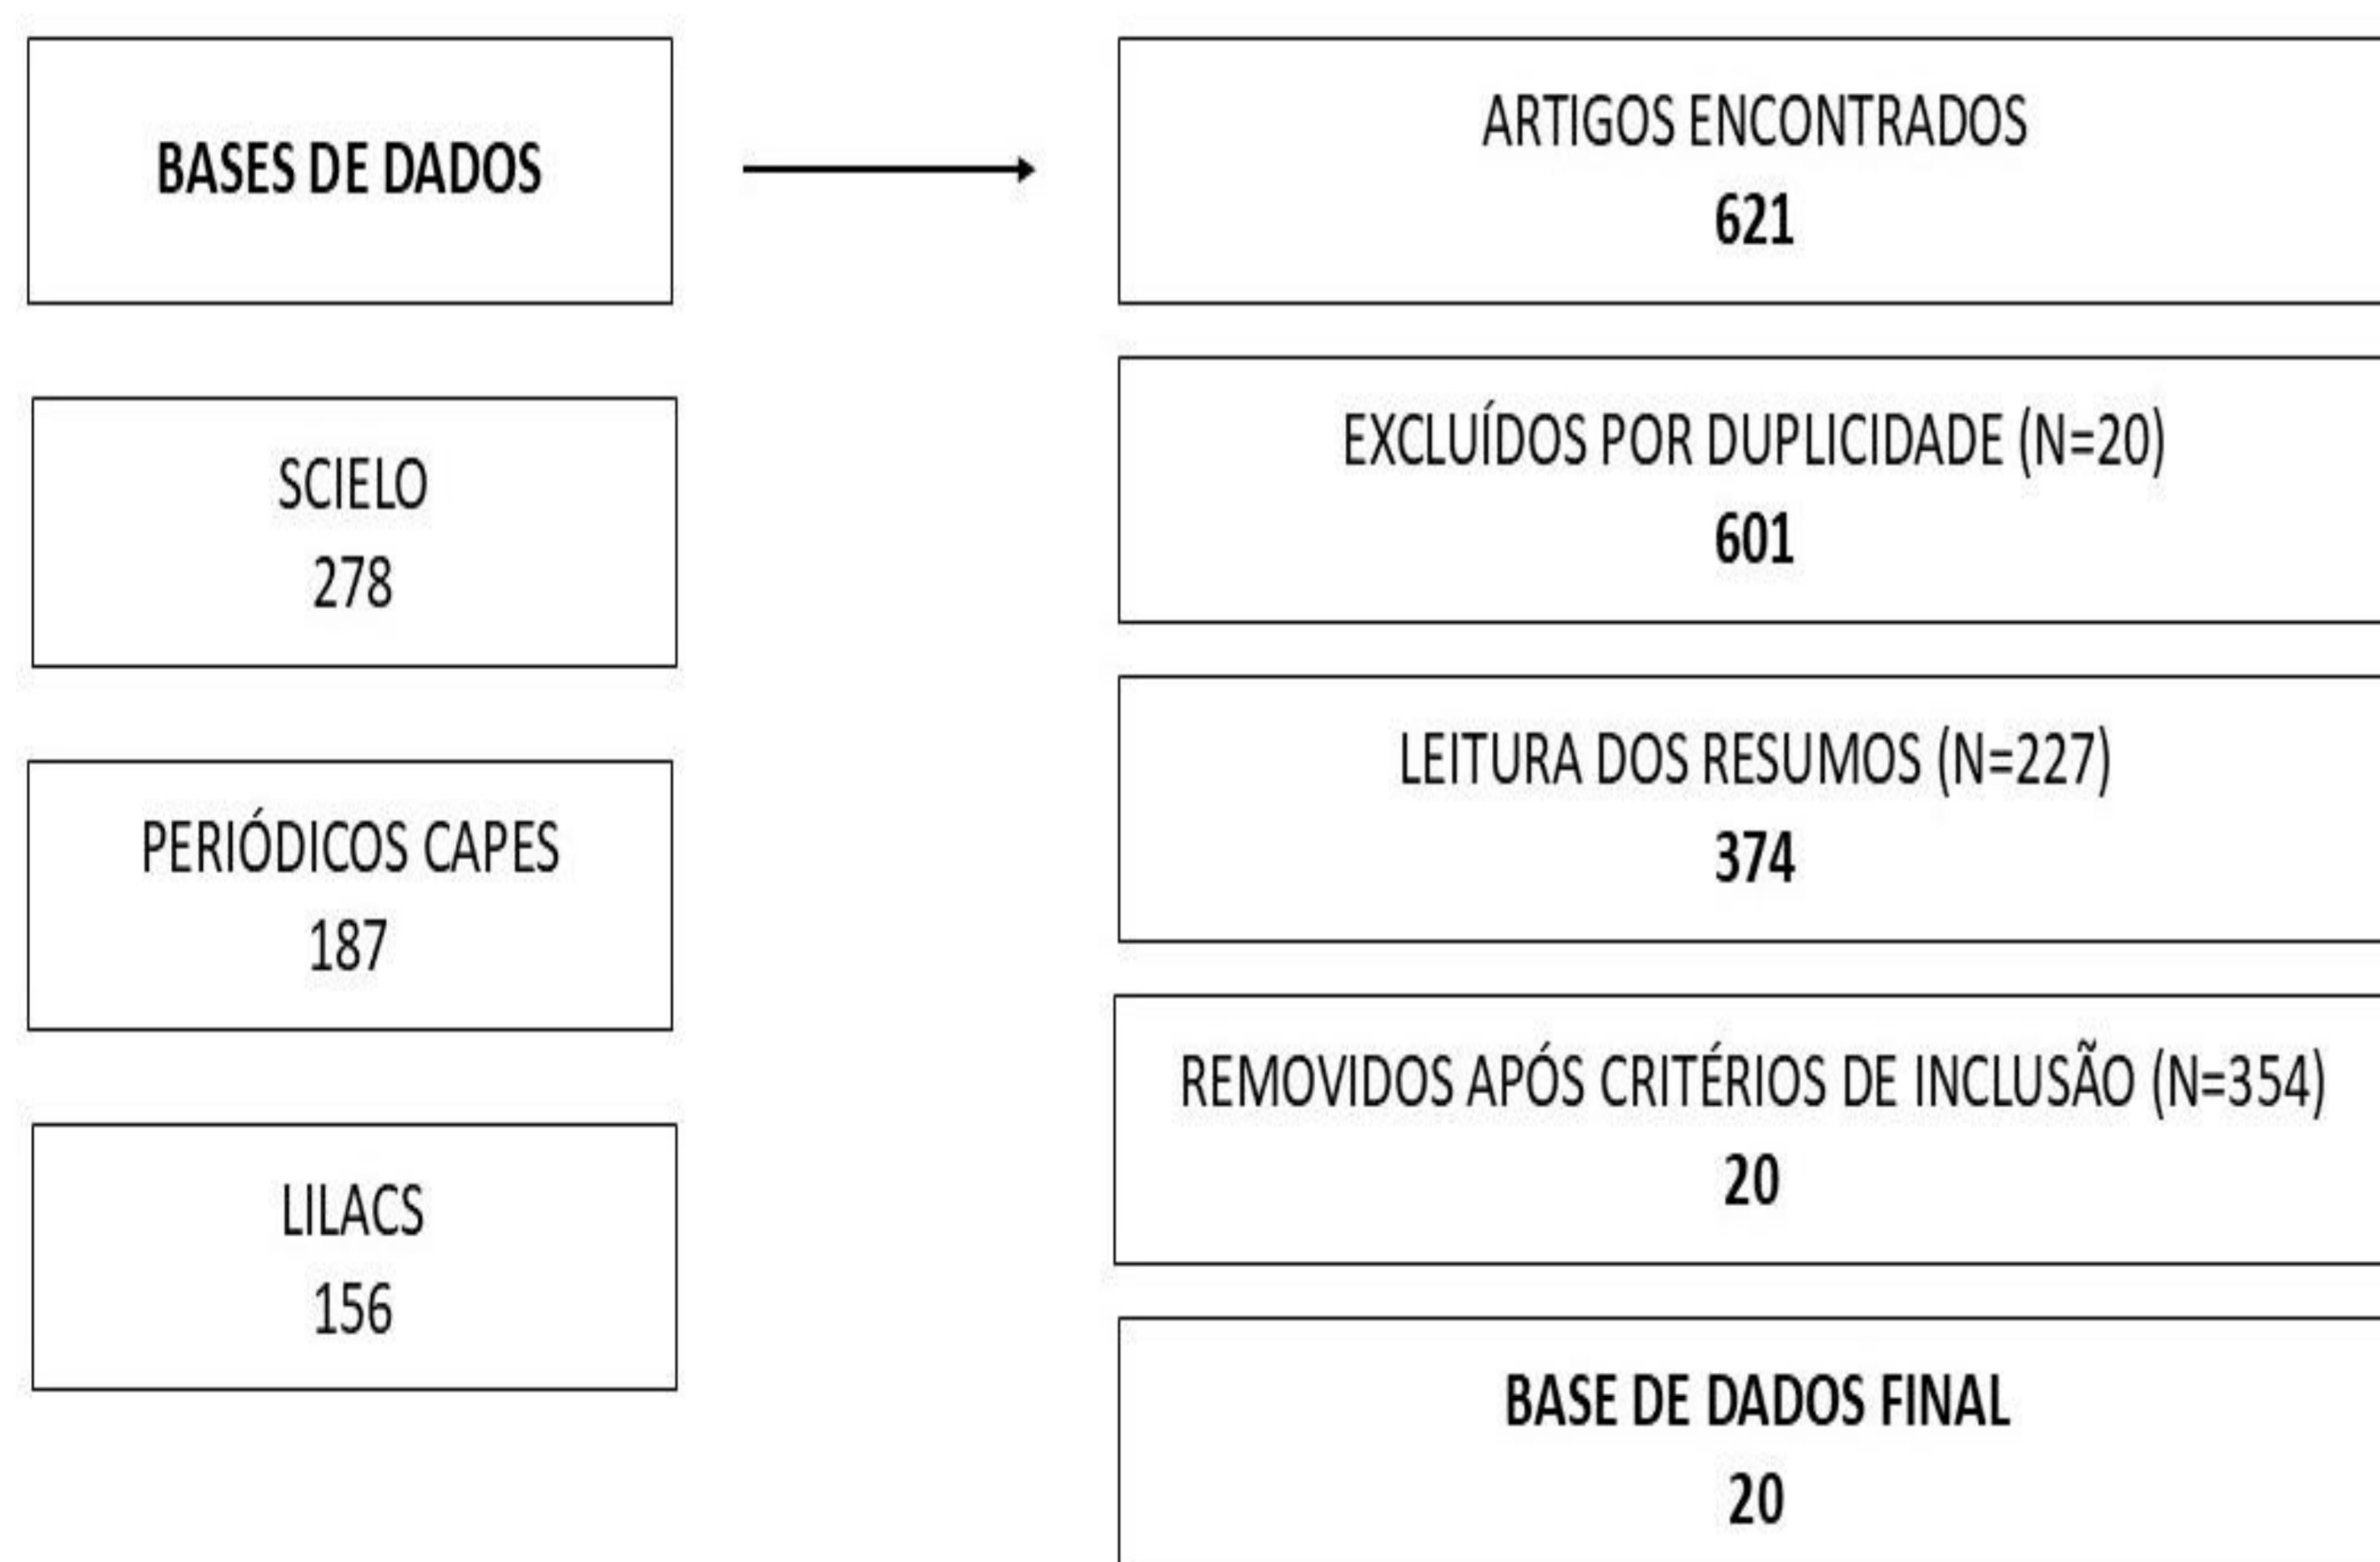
BASES DE DADOS

SCIELO
278

PERIÓDICOS CAPES
187

LILACS
156

ARTIGOS ENCONTRADOS
621

EXCLUÍDOS POR DUPLICIDADE (N=20)
601

LEITURA DOS RESUMOS (N=227)
374

REMOVIDOS APÓS CRITÉRIOS DE INCLUSÃO (N=354)
20

BASE DE DADOS FINAL
20